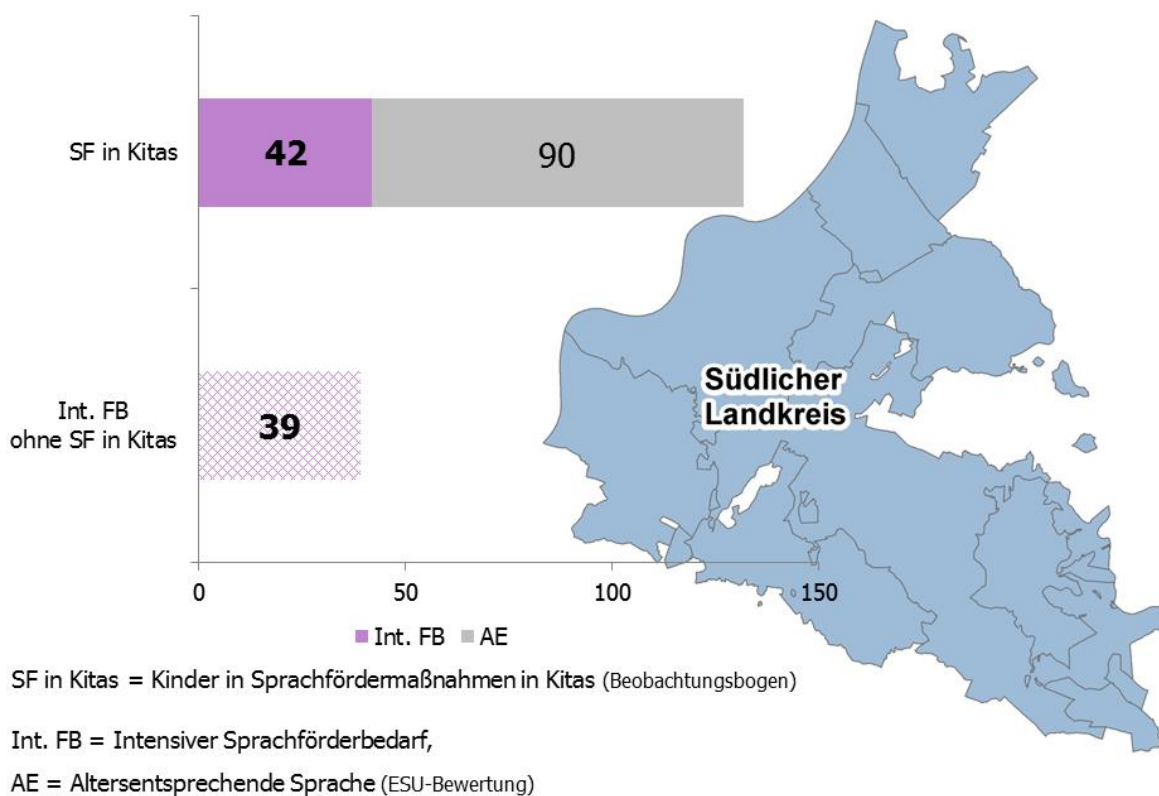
SF in Kitas

42

90

Int. FB
ohne SF in Kitas

39

Südlicher
Landkreis

0 50 100 150

Int. FB AE

SF in Kitas = Kinder in Sprachfördermaßnahmen in Kitas (Beobachtungsbogen)

Int. FB = Intensiver Sprachförderbedarf,

AE = Altersentsprechende Sprache (ESU-Bewertung)